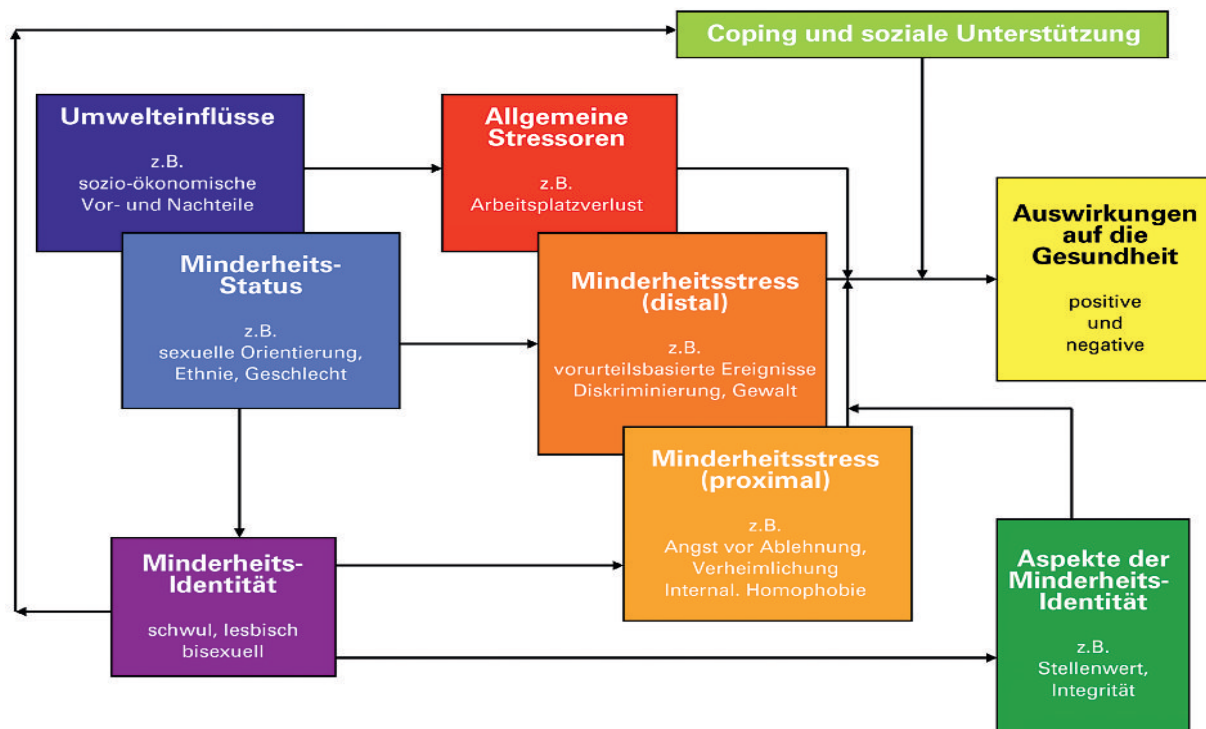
Coping und soziale Unterstützung

Umwelteinflüsse

z.B. sozio-ökonomische Vor- und Nachteile

Allgemeine Stressoren

z.B. Arbeitsplatzverlust

Auswirkungen auf die Gesundheit

positive und negative

Minderheits-Status

z.B. sexuelle Orientierung, Ethnie, Geschlecht

Minderheitsstress (distal)

z.B. vorurteilsbasierte Ereignisse Diskriminierung, Gewalt

Minderheitsstress (proximal)

z.B. Angst vor Ablehnung, Verheimlichung Internal. Homophobie

Minderheits-Identität

schwul, lesbisch bisexuell

Aspekte der Minderheits-Identität

z.B. Stellenwert, Integrität